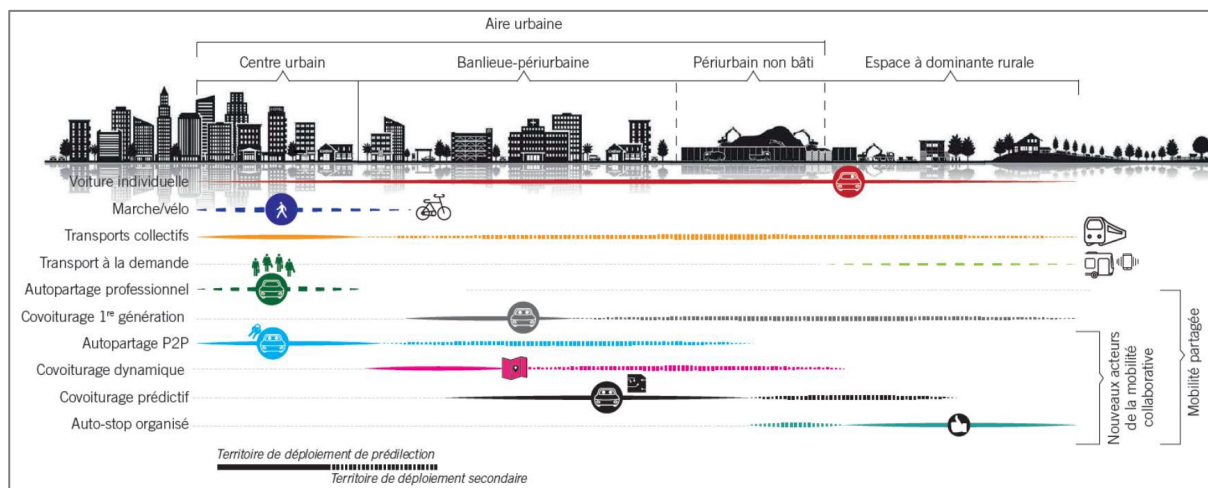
Aire urbaine

Centre urbain

Banlieue-périurbaine

Périurbain non bâti

Espace à dominante rurale

Voiture individuelle

Marche/vélo

Transports collectifs

Transport à la demande

Autopartage professionnel

Covoiturage 1$^{re}$ génération

Autopartage P2P

Covoiturage dynamique

Covoiturage prédictif

Auto-stop organisé

Nouveaux acteurs de la mobilité collaborative

Mobilité partagée

Territoire de déploiement de prédilection

Territoire de déploiement secondaire